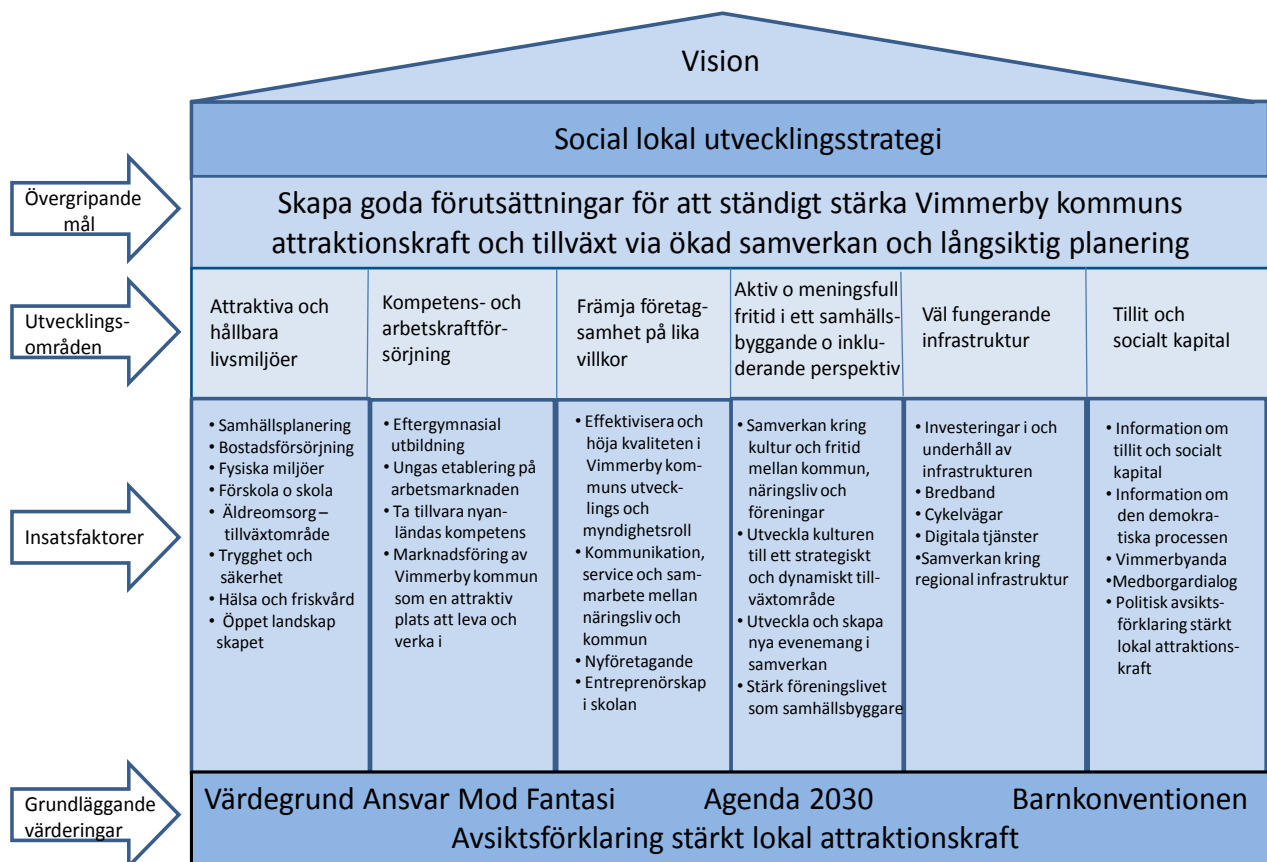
Vision

Social lokal utvecklingsstrategi

Övergripande mål

Skapa goda förutsättningar för att ständigt stärka Vimmerby kommuns attraktionskraft och tillväxt via ökad samverkan och långsiktig planering

Utvecklingsområden

Attraktiva och hållbara livsmiljöer

Kompetens- och arbetskraftförsörjning

Främja företagsamhet på lika villkor

Aktiv o meningsfull fritid i ett samhällsbyggande o inkluderande perspektiv

Väl fungerande infrastruktur

Tillit och socialt kapital

Insatsfaktorer

• Samhällsplanering
• Bostadsförsörjning
• Fysiska miljöer
• Förskola o skola
• Äldreomsorg – tillväxtområde
• Trygghet och säkerhet
• Hälsa och friskvård
• Öppet landskap skapet

• Eftergymnasial utbildning
• Ungas etablering på arbetsmarknaden
• Ta tillvara nyanländas kompetens
• Marknadsföring av Vimmerby kommun som en attraktiv plats att leva och verka i

• Effektivisera och höja kvaliteten i Vimmerby kommuns utvecklings och myndighetsroll
• Kommunikation, service och samarbete mellan näringsliv och kommun
• Nyföretagande
• Entreprenörskap i skolan

• Samverkan kring kultur och fritid mellan kommun, näringsliv och föreningar
• Utveckla kulturen till ett strategiskt och dynamiskt tillväxtområde
• Utveckla och skapa nya evenemang i samverkan
• Stärk föreningslivet som samhällsbyggare

• Investeringar i och underhåll av infrastrukturen
• Bredband
• Cykelvägar
• Digitala tjänster
• Samverkan kring regional infrastruktur

• Information om tillit och socialt kapital
• Information om den demokratiska processen
• Vimmerbyanda
• Medborgardialog
• Politisk avsiktsförklaring stärkt lokal attraktionskraft

Grundläggande värderingar

Värdegrund Ansvar Mod Fantasi Agenda 2030 Barnkonventionen
Avsiktsförklaring stärkt lokal attraktionskraft